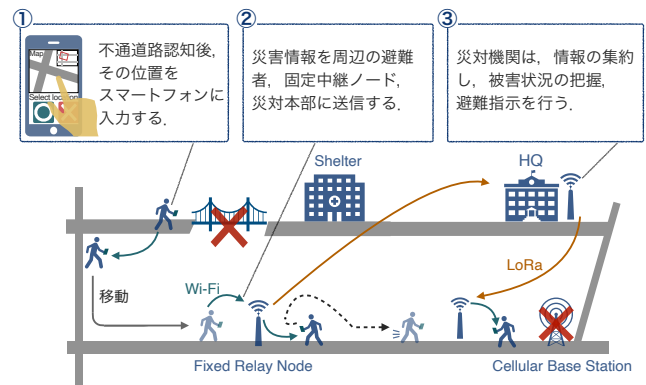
①
Map
Select location
不通道路認知後，その位置をスマートフォンに入力する．

②
災害情報を周辺の避難者，固定中継ノード，災対本部に送信する．

③
災対機関は，情報の集約し，被害状況の把握，避難指示を行う．

Shelter
HQ
LoRa
移動
Wi-Fi
Fixed Relay Node
Cellular Base Station